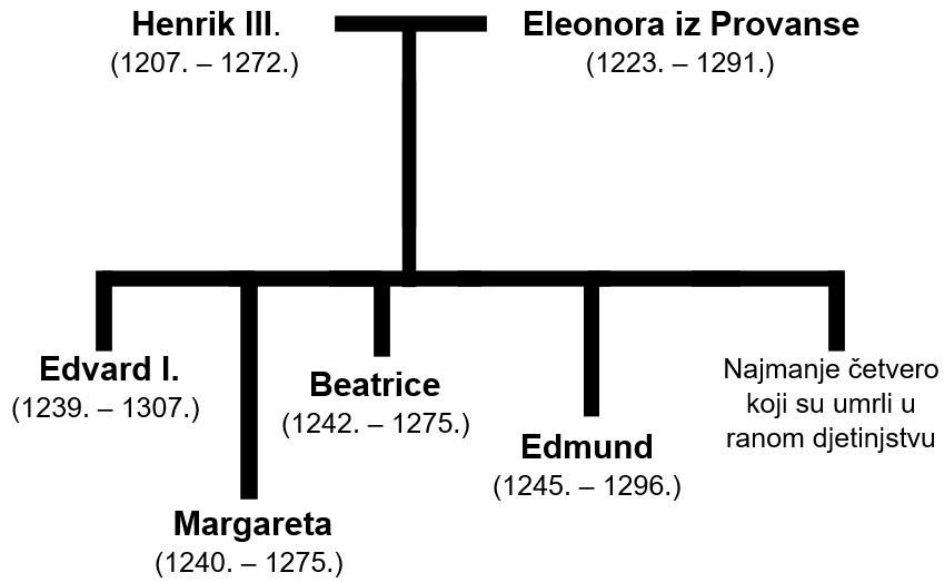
Henrik III.
(1207. – 1272.)

Eleonora iz Provanse
(1223. – 1291.)

Edvard I.
(1239. – 1307.)

Beatrice
(1242. – 1275.)

Edmund
(1245. – 1296.)

Najmanje četvero koji su umrli u ranom djetinjstvu

Margareta
(1240. – 1275.)